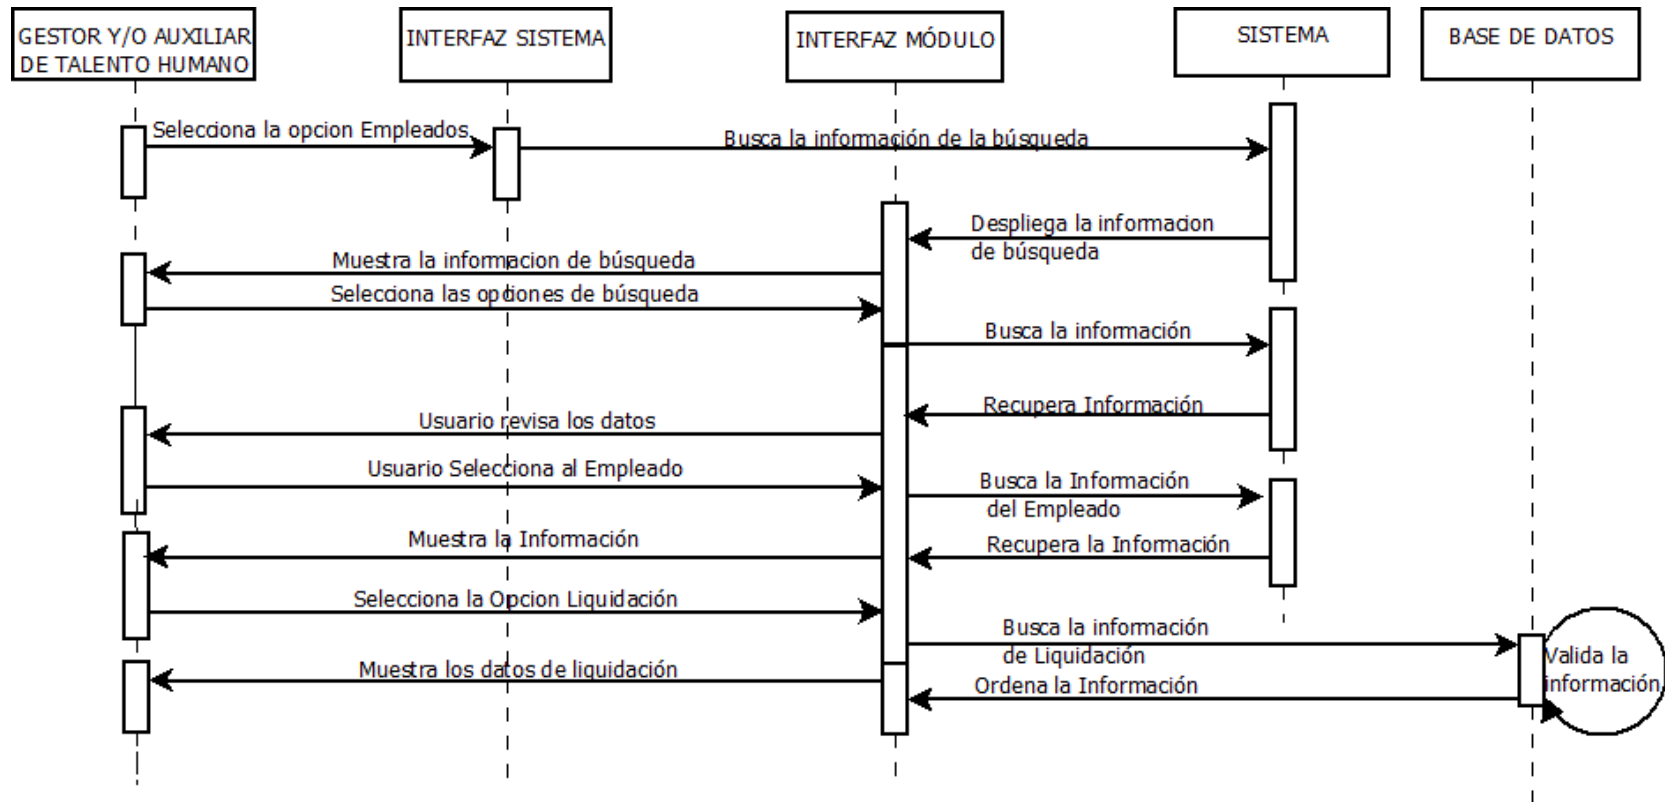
GESTOR Y/O AUXILIAR DE TALENTO HUMANO

INTERFAZ SISTEMA

INTERFAZ MÓDULO

SISTEMA

BASE DE DATOS

Selecciona la opcion Empleados

Busca la información de la búsqueda

Despliega la informacion de búsqueda

Muestra la informacion de búsqueda

Selecciona las opciones de búsqueda

Busca la información

Recupera Información

Usuario revisa los datos

Usuario Selecciona al Empleado

Busca la Información del Empleado

Muestra la Información

Recupera la Información

Selecciona la Opcion Liquidación

Busca la información de Liquidación

Valida la información

Muestra los datos de liquidación

Ordena la Información